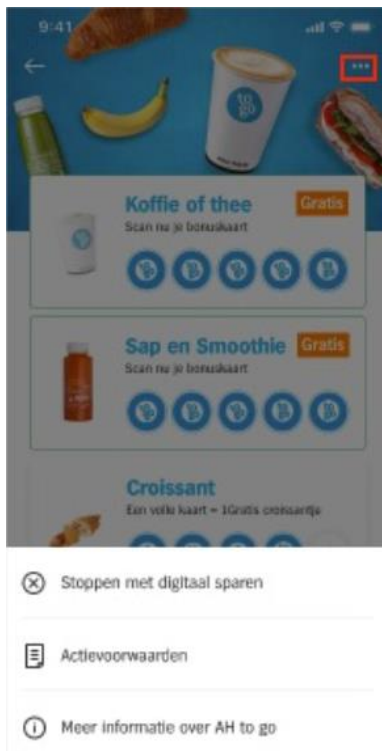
9:41

to go

Koffie of thee
Gratis
Scan nu je bonuskaart

Sap en Smoothie
Gratis
Scan nu je bonuskaart

Croissant
Een volle kaart = 1Gratis croissantje

Stoppen met digitaal sparen

Actievoorwaarden

Meer informatie over AH to go